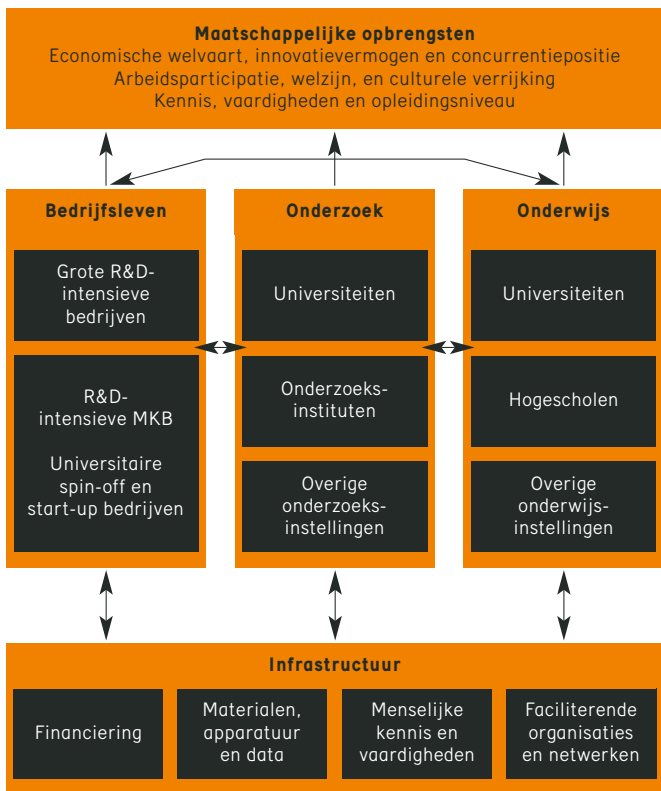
Maatschappelijke opbrengsten
Economische welvaart, innovatievermogen en concurrentiepositie
Arbeidsparticipatie, welzijn, en culturele verrijking
Kennis, vaardigheden en opleidingsniveau

Bedrijfsleven

Grote R&D-intensieve bedrijven

R&D-intensieve MKB

Universitaire spin-off en start-up bedrijven

Onderzoek

Universiteiten

Onderzoeks-instituten

Overige onderzoeks-instellingen

Onderwijs

Universiteiten

Hogescholen

Overige onderwijs-instellingen

Infrastructuur

Financiering

Materialen, apparatuur en data

Menselijke kennis en vaardigheden

Faciliterende organisaties en netwerken